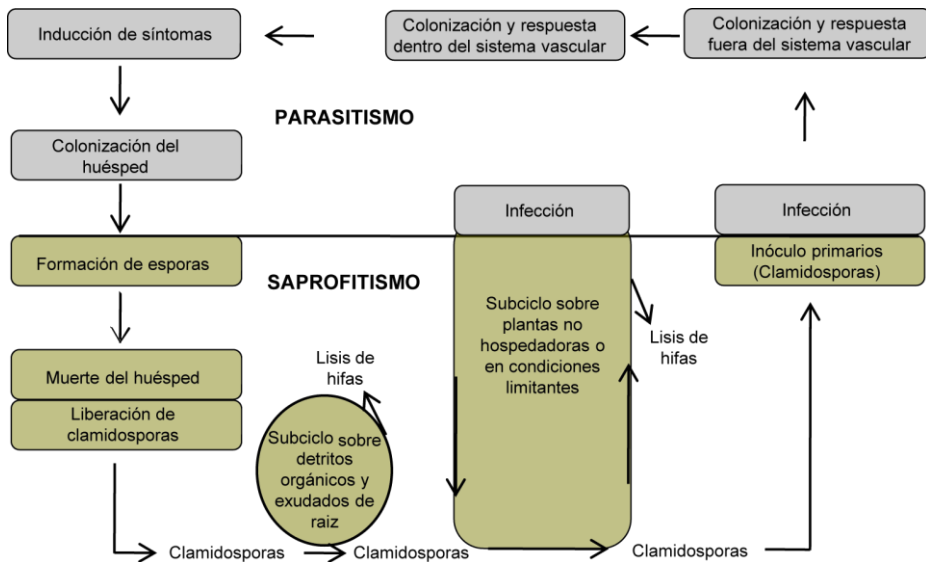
Inducción de síntomas

Colonización y respuesta dentro del sistema vascular

Colonización y respuesta fuera del sistema vascular

PARASITISMO

Colonización del huésped

Infección

Infección

Formación de esporas

Inóculo primarios (Clamidosporas)

SAPROFITISMO

Subciclo sobre plantas no hospedadoras o en condiciones limitantes

Lisis de hifas

Lisis de hifas

Muerte del huésped

Liberación de clamidosporas

Subciclo sobre detritos orgánicos y exudados de raiz

Clamidosporas

Clamidosporas

Clamidosporas